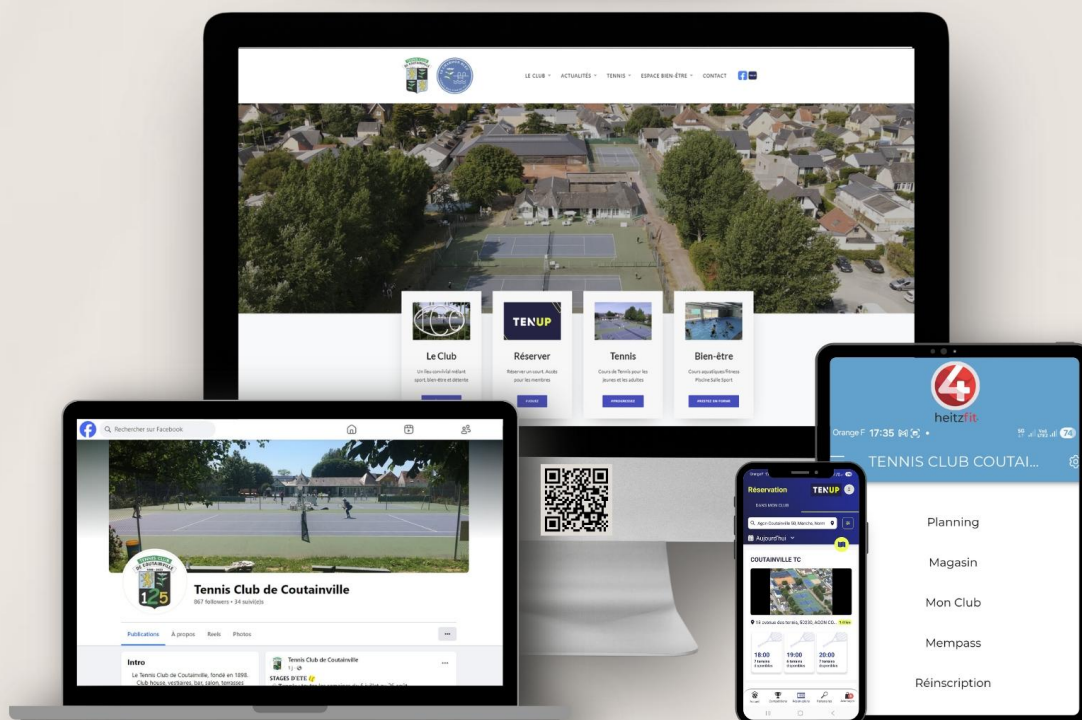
LE CLUB ˅ ACTUALITÉS ˅ TENNIS ˅ ESPACE BIEN-ÊTRE ˅ CONTACT

TEN'UP

Le Club
Un lieu convivial mêlant sport, bien-être et détente

Réserver
Réserver un court. Accès pour les membres

Tennis
Cours de Tennis pour les jeunes et les adultes

Bien-être
Cours aquatiques/fitness Piscine Salle Sport

Rechercher sur Facebook

Tennis Club de Coutainville
867 followers • 34 suivi(e)s

Publications À propos Reels Photos

Intro
Le Tennis Club de Coutainville, fondé en 1898. Club house, vestiaires, bar, salon, terrasses

Tennis Club de Coutainville
STAGES D'ETE

heitzfit
Orange F 17:35
TENNIS CLUB COUTAI...
Planning
Magasin
Mon Club
Mempass
Réinscription

Réservation TEN'UP
Agon-Coutainville 50, Manche, Norm
Aujourd'hui
COUTAINVILLE TC
18:00
19:00
20:00